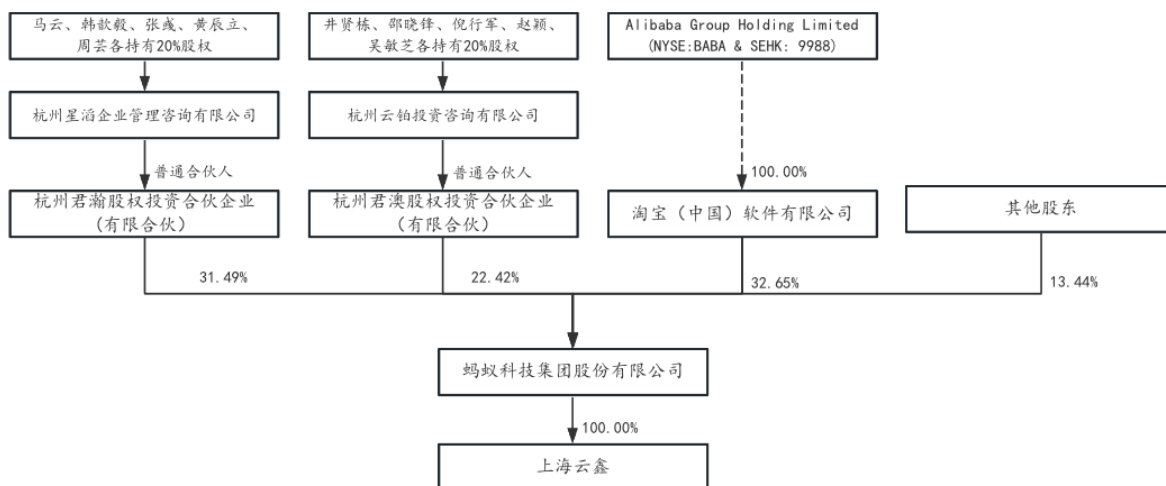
马云、韩歆毅、张彧、黄辰立、周芸各持有20%股权

井贤栋、邵晓锋、倪行军、赵颖、吴敏芝各持有20%股权

Alibaba Group Holding Limited (NYSE:BABA & SEHK: 9988)

杭州星滔企业管理咨询有限公司

杭州云铂投资咨询有限公司

普通合伙人

普通合伙人

100.00%

杭州君瀚股权投资合伙企业（有限合伙）

杭州君澳股权投资合伙企业（有限合伙）

淘宝（中国）软件有限公司

其他股东

31.49%

22.42%

32.65%

13.44%

蚂蚁科技集团股份有限公司

100.00%

上海云鑫